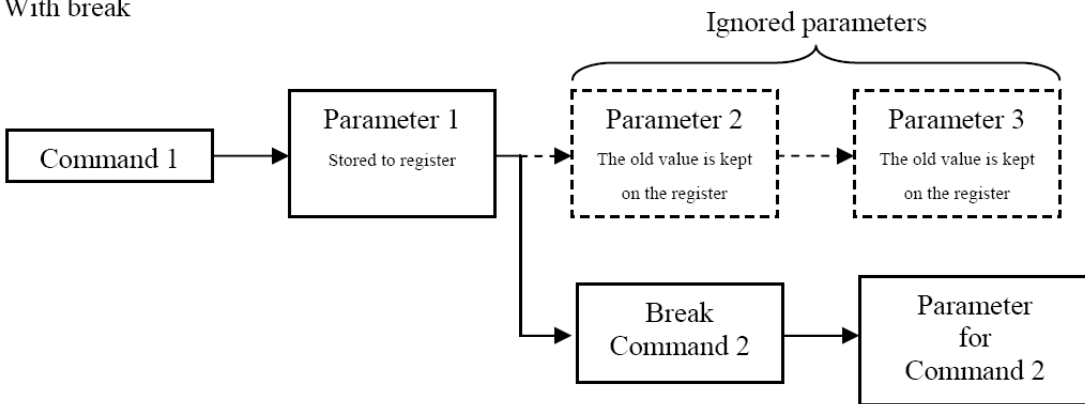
With break

Ignored parameters

Command 1

Parameter 1
Stored to register

Parameter 2
The old value is kept on the register

Parameter 3
The old value is kept on the register

Break
Command 2

Parameter for Command 2